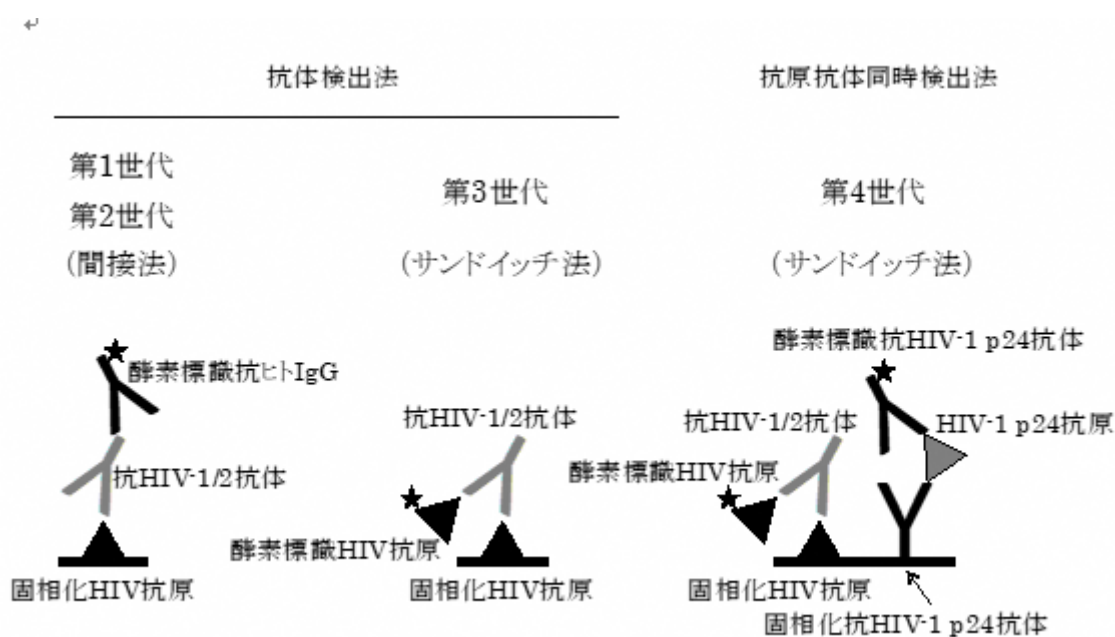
抗体検出法

抗原抗体同時検出法

第1世代
第2世代
(間接法)

第3世代
(サンドイッチ法)

第4世代
(サンドイッチ法)

酵素標識抗ヒトIgG

抗HIV-1/2抗体

固相化HIV抗原

抗HIV-1/2抗体

酵素標識HIV抗原

固相化HIV抗原

酵素標識抗HIV-1 p24抗体

抗HIV-1/2抗体

HIV-1 p24抗原

酵素標識HIV抗原

固相化HIV抗原

固相化抗HIV-1 p24抗体